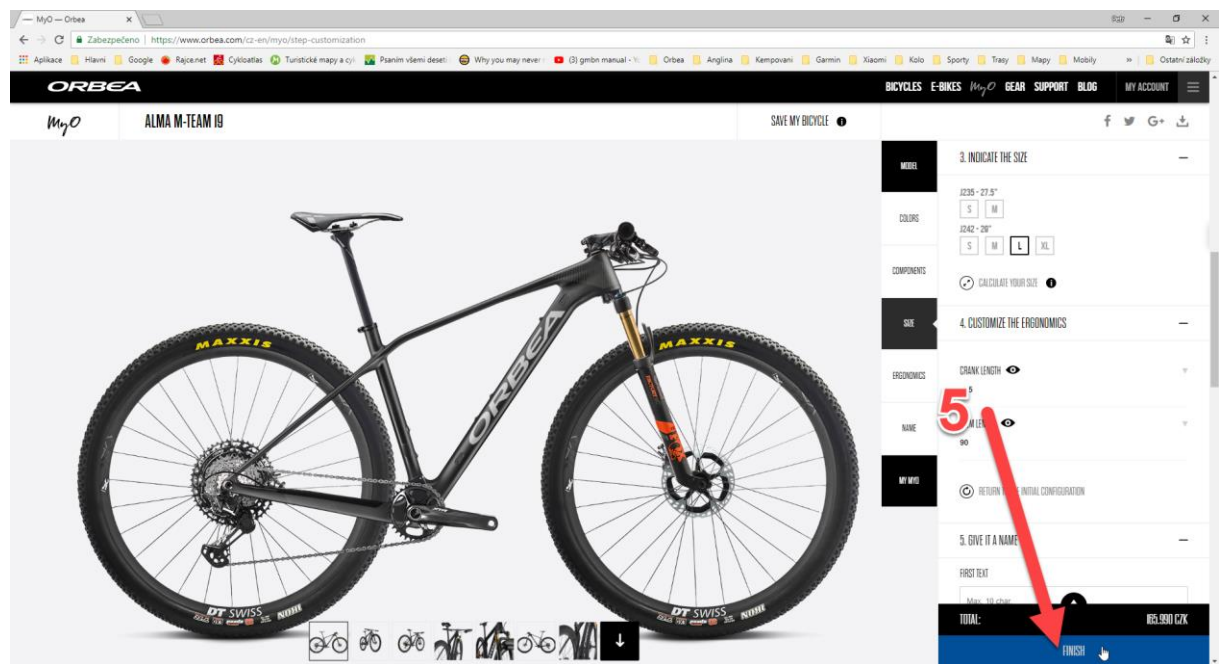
— MyO — Orbea ×

Zabezpečeno | https://www.orbea.com/cz-en/myo/step-customization

Aplikace | Hlavní | Google | Rajce.net | Cykloatlas | Turistické mapy a cy | Psaním všemi deseti | Why you may never | (3) gmbn manual | Orbea | Anglina | Kempovani | Garmin | Xiaomi | Kolo | Sporty | Trasy | Mapy | Mobily | » | Ostatní záložky

ORBEA

BICYCLES E-BIKES MyO GEAR SUPPORT BLOG MY ACCOUNT

MyO ALMA M-TEAM 19

SAVE MY BICYCLE

MODEL

COLORS

COMPONENTS

SIZE

ERGONOMICS

NAME

MY MYO

3. INDICATE THE SIZE

J235 - 27.5"
S M

J242 - 29"
S M L XL

CALCULATE YOUR SIZE

4. CUSTOMIZE THE ERGONOMICS

CRANK LENGTH
5

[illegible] LEN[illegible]
90

RETURN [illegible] INITIAL CONFIGURATION

5. GIVE IT A NAME

FIRST TEXT

Max. 10 char

5

MAXXIS

MAXXIS

ORBEA

DT SWISS

DT SWISS

TOTAL: 185.990 CZK

FINISH